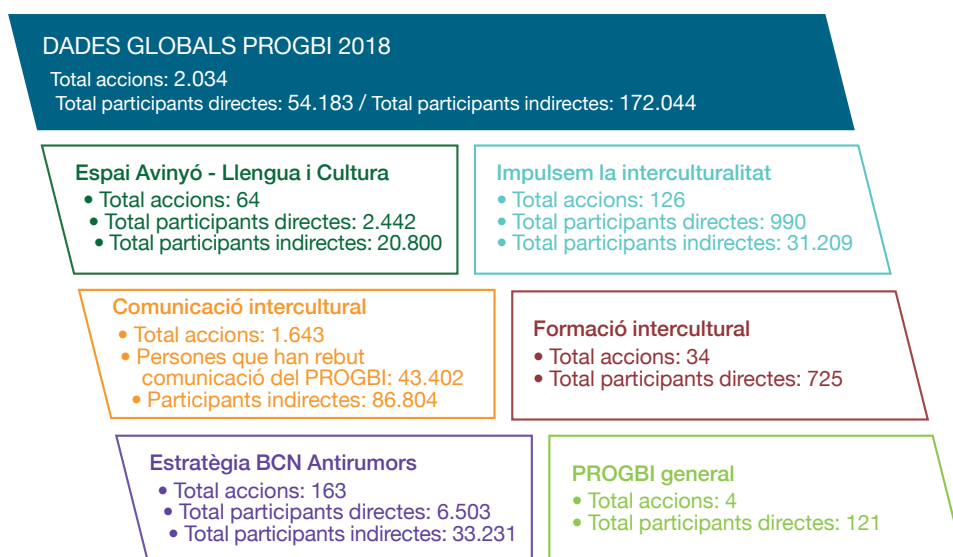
DADES GLOBALS PROGBI 2018

Total accions: 2.034
Total participants directes: 54.183 / Total participants indirectes: 172.044

Espai Avinyó - Llengua i Cultura
• Total accions: 64
• Total participants directes: 2.442
• Total participants indirectes: 20.800

Impulsem la interculturalitat
• Total accions: 126
• Total participants directes: 990
• Total participants indirectes: 31.209

Comunicació intercultural
• Total accions: 1.643
• Persones que han rebut comunicació del PROGBI: 43.402
• Participants indirectes: 86.804

Formació intercultural
• Total accions: 34
• Total participants directes: 725

Estratègia BCN Antirumors
• Total accions: 163
• Total participants directes: 6.503
• Total participants indirectes: 33.231

PROGBI general
• Total accions: 4
• Total participants directes: 121